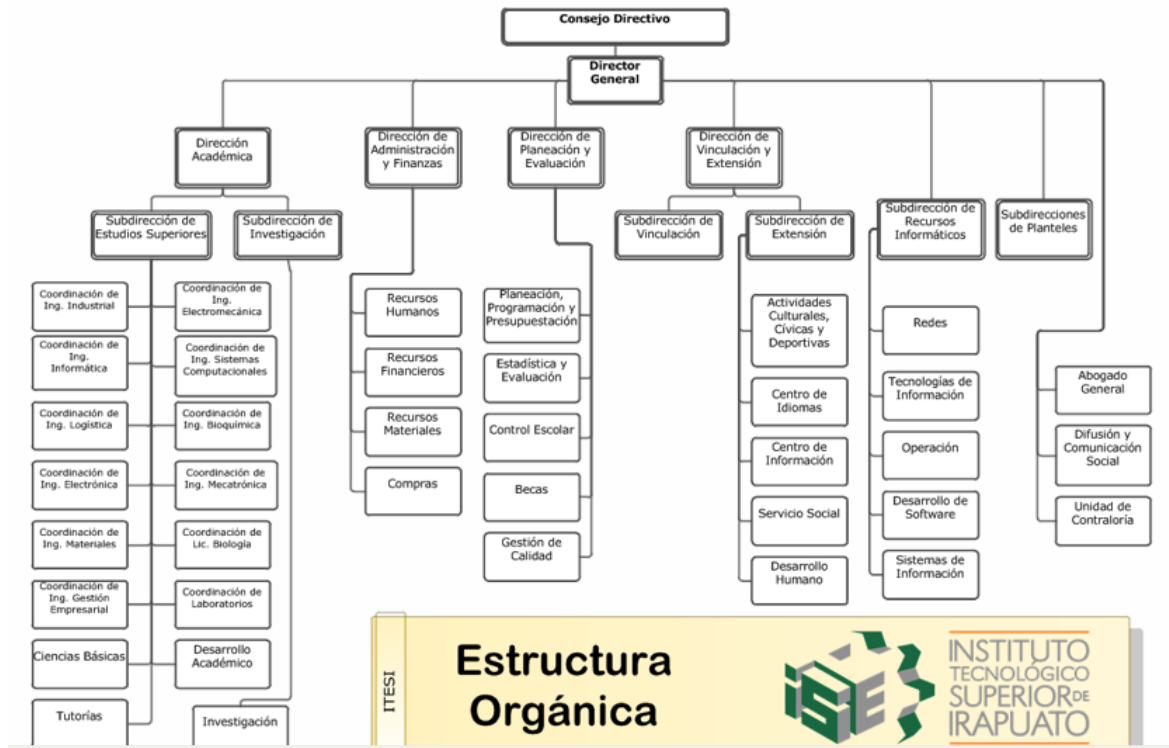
Consejo Directivo

Director General

Dirección Académica

Dirección de Administración y Finanzas

Dirección de Planeación y Evaluación

Dirección de Vinculación y Extensión

Subdirección de Recursos Informáticos

Subdirecciones de Planteles

Subdirección de Estudios Superiores

Subdirección de Investigación

Subdirección de Vinculación

Subdirección de Extensión

Coordinación de Ing. Industrial

Coordinación de Ing. Informática

Coordinación de Ing. Logística

Coordinación de Ing. Electrónica

Coordinación de Ing. Materiales

Coordinación de Ing. Gestión Empresarial

Ciencias Básicas

Tutorías

Coordinación de Ing. Electromecánica

Coordinación de Ing. Sistemas Computacionales

Coordinación de Ing. Bioquímica

Coordinación de Ing. Mecatrónica

Coordinación de Lic. Biología

Coordinación de Laboratorios

Desarrollo Académico

Investigación

Recursos Humanos

Recursos Financieros

Recursos Materiales

Compras

Planeación, Programación y Presupuestación

Estadística y Evaluación

Control Escolar

Becas

Gestión de Calidad

Actividades Culturales, Cívicas y Deportivas

Centro de Idiomas

Centro de Información

Servicio Social

Desarrollo Humano

Redes

Tecnologías de Información

Operación

Desarrollo de Software

Sistemas de Información

Abogado General

Difusión y Comunicación Social

Unidad de Contraloría

ITESI

Estructura Orgánica

INSTITUTO TECNOLÓGICO SUPERIOR DE IRAPUATO